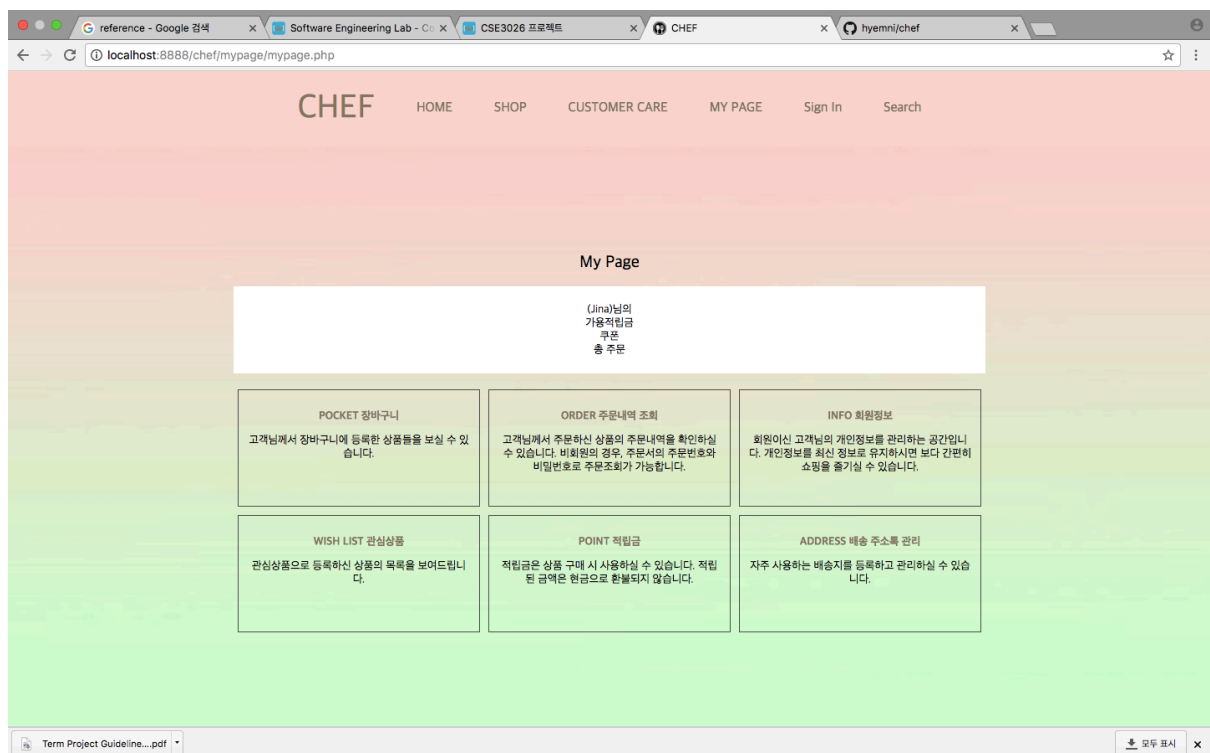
reference - Google 검색 × Software Engineering Lab - Co × CSE3026 프로젝트 × CHEF × hyemni/chef ×

localhost:8888/chef/mypage/mypage.php

CHEF HOME SHOP CUSTOMER CARE MY PAGE Sign In Search

My Page

(Jina)님의
가용적립금
쿠폰
총 주문

POCKET 장바구니

고객님께서 장바구니에 등록한 상품들을 보실 수 있습니다.

ORDER 주문내역 조회

고객님께서 주문하신 상품의 주문내역을 확인하실 수 있습니다. 비회원의 경우, 주문서의 주문번호와 비밀번호로 주문조회가 가능합니다.

INFO 회원정보

회원이신 고객님의 개인정보를 관리하는 공간입니다. 개인정보를 최신 정보로 유지하시면 보다 간편히 쇼핑을 즐기실 수 있습니다.

WISH LIST 관심상품

관심상품으로 등록하신 상품의 목록을 보여드립니다.

POINT 적립금

적립금은 상품 구매 시 사용하실 수 있습니다. 적립된 금액은 현금으로 환불되지 않습니다.

ADDRESS 배송 주소록 관리

자주 사용하는 배송지를 등록하고 관리하실 수 있습니다.

Term Project Guideline....pdf

모두 표시 ×